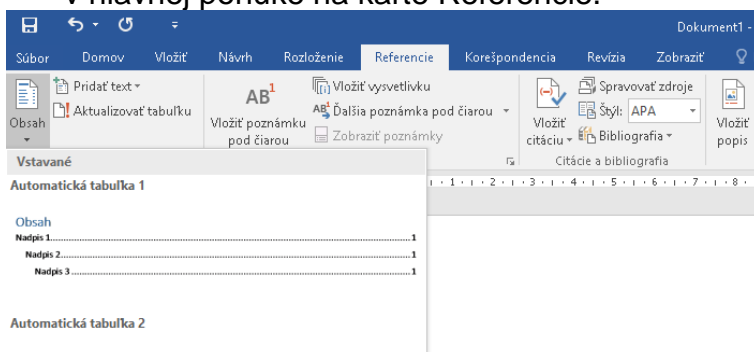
V hlavnej ponuke na karte Referencie.

Dokument1 -

Súbor Domov Vložiť Návrh Rozloženie Referencie Korešpondencia Revízia Zobraziť

Obsah

Pridať text

Aktualizovať tabuľku

$AB^1$

Vložiť poznámku pod čiarou

Vložiť vysvetlivku

Ďalšia poznámka pod čiarou

Zobraziť poznámky

Vložiť citáciu

Spravovať zdroje

Štýl: APA

Bibliografia

Citácie a bibliografia

Vložiť popis

Vstavané

Automatická tabuľka 1

Obsah

Nadpis 1........1

Nadpis 2........1

Nadpis 3........1

Automatická tabuľka 2

1 · 1 · 2 · 1 · 3 · 1 · 4 · 1 · 5 · 1 · 6 · 1 · 7 · 1 · 8